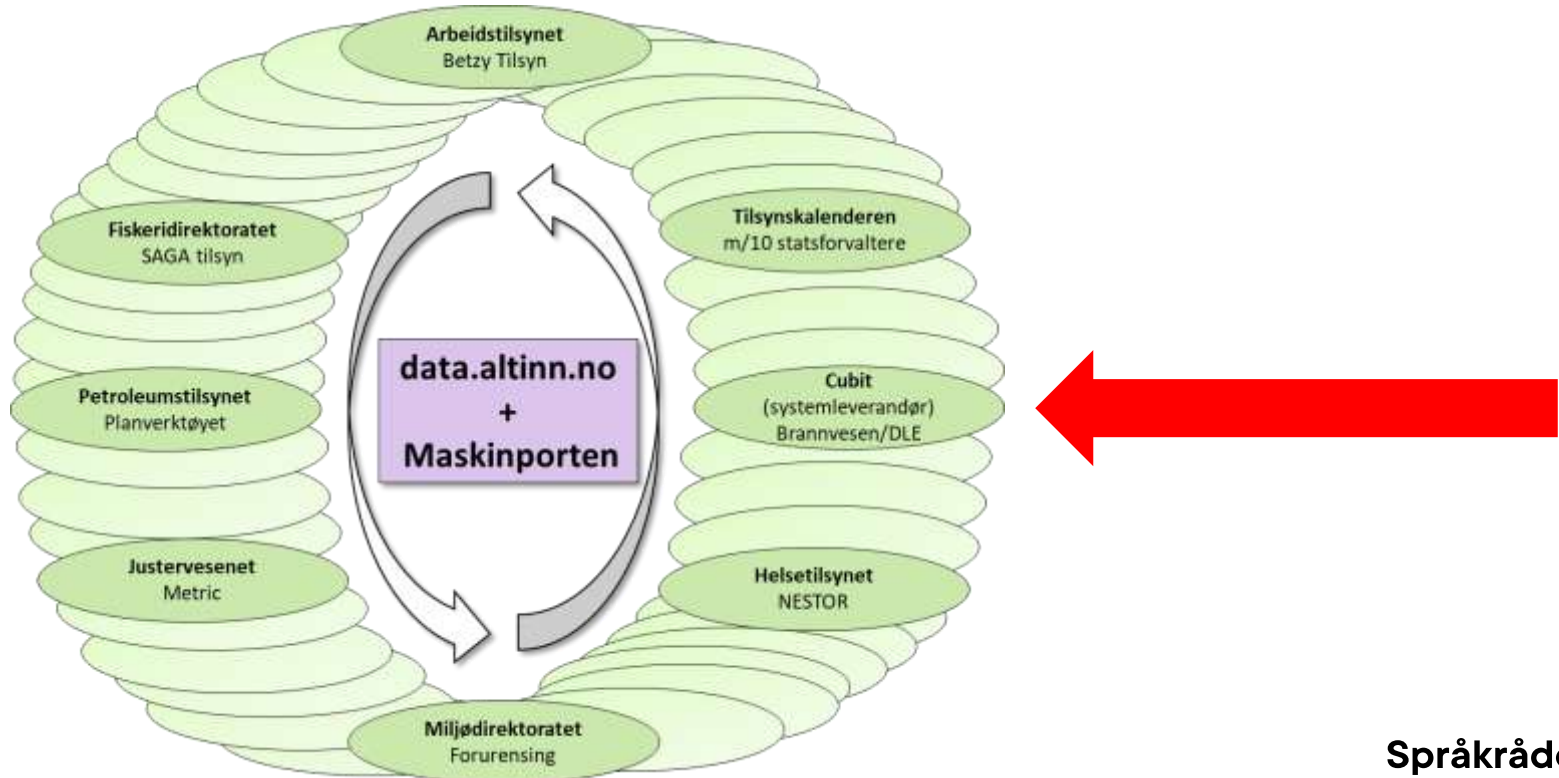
Arbeidstilsynet
Betzy Tilsyn

Fiskeridirektoratet
SAGA tilsyn

Tilsynskalenderen
m/10 statsforvaltere

data.altinn.no
+
Maskinporten

Petroleumstilsynet
Planverktøyet

Cubit
(systemleverandør)
Brannvesen/DLE

Justervesenet
Metric

Helsetilsynet
NESTOR

Miljødirektoratet
Forurensing

Språkråd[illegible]